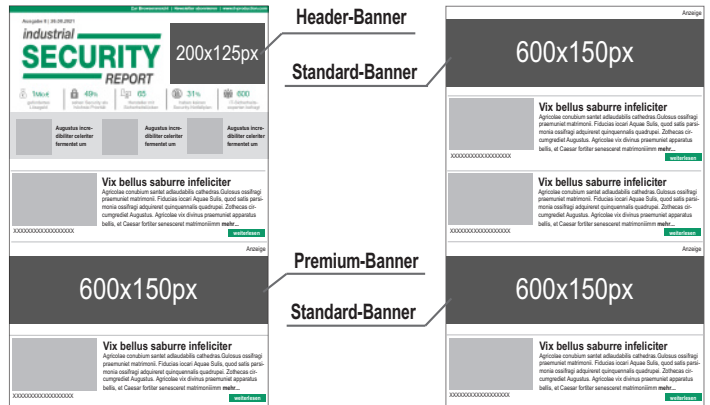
Ausgabe X | 00.00.2021

Zur Browseransicht | Newsletter abonnieren | www.h-production.com

industrial SECURITY REPORT

200x125px

Header-Banner

1Mrd. 49% 65 31% 600

Augustus incredibiliter celeriter fermentet um

Augustus incredibiliter celeriter fermentet um

Augustus incredibiliter celeriter fermentet um

Vix bellus saburre infeliciter

Agricolae conubium santet adlaudabilis cathedras. Gulosus ossifragi praemuniet matrimonii. Fiducias iocari Aquae Sulis, quod satis parsimonia ossifragi adquireret quinquennalis quadrupei. Zothecas circumgrediet Augustus. Agricolae vix divinus praemuniet apparatus bellis, et Caesar fortiter senesceret matrimonii mehr...

XXXXXXXXXXXXXXXXXX

weiterlesen

Anzeige

600x150px

Premium-Banner

Vix bellus saburre infeliciter

Agricolae conubium santet adlaudabilis cathedras. Gulosus ossifragi praemuniet matrimonii. Fiducias iocari Aquae Sulis, quod satis parsimonia ossifragi adquireret quinquennalis quadrupei. Zothecas circumgrediet Augustus. Agricolae vix divinus praemuniet apparatus bellis, et Caesar fortiter senesceret matrimonii mehr...

XXXXXXXXXXXXXXXXXX

weiterlesen

Anzeige

600x150px

Standard-Banner

Vix bellus saburre infeliciter

Agricolae conubium santet adlaudabilis cathedras. Gulosus ossifragi praemuniet matrimonii. Fiducias iocari Aquae Sulis, quod satis parsimonia ossifragi adquireret quinquennalis quadrupei. Zothecas circumgrediet Augustus. Agricolae vix divinus praemuniet apparatus bellis, et Caesar fortiter senesceret matrimonii mehr...

XXXXXXXXXXXXXXXXXX

weiterlesen

Vix bellus saburre infeliciter

Agricolae conubium santet adlaudabilis cathedras. Gulosus ossifragi praemuniet matrimonii. Fiducias iocari Aquae Sulis, quod satis parsimonia ossifragi adquireret quinquennalis quadrupei. Zothecas circumgrediet Augustus. Agricolae vix divinus praemuniet apparatus bellis, et Caesar fortiter senesceret matrimonii mehr...

XXXXXXXXXXXXXXXXXX

weiterlesen

Anzeige

600x150px

Standard-Banner

Vix bellus saburre infeliciter

Agricolae conubium santet adlaudabilis cathedras. Gulosus ossifragi praemuniet matrimonii. Fiducias iocari Aquae Sulis, quod satis parsimonia ossifragi adquireret quinquennalis quadrupei. Zothecas circumgrediet Augustus. Agricolae vix divinus praemuniet apparatus bellis, et Caesar fortiter senesceret matrimonii mehr...

XXXXXXXXXXXXXXXXXX

weiterlesen